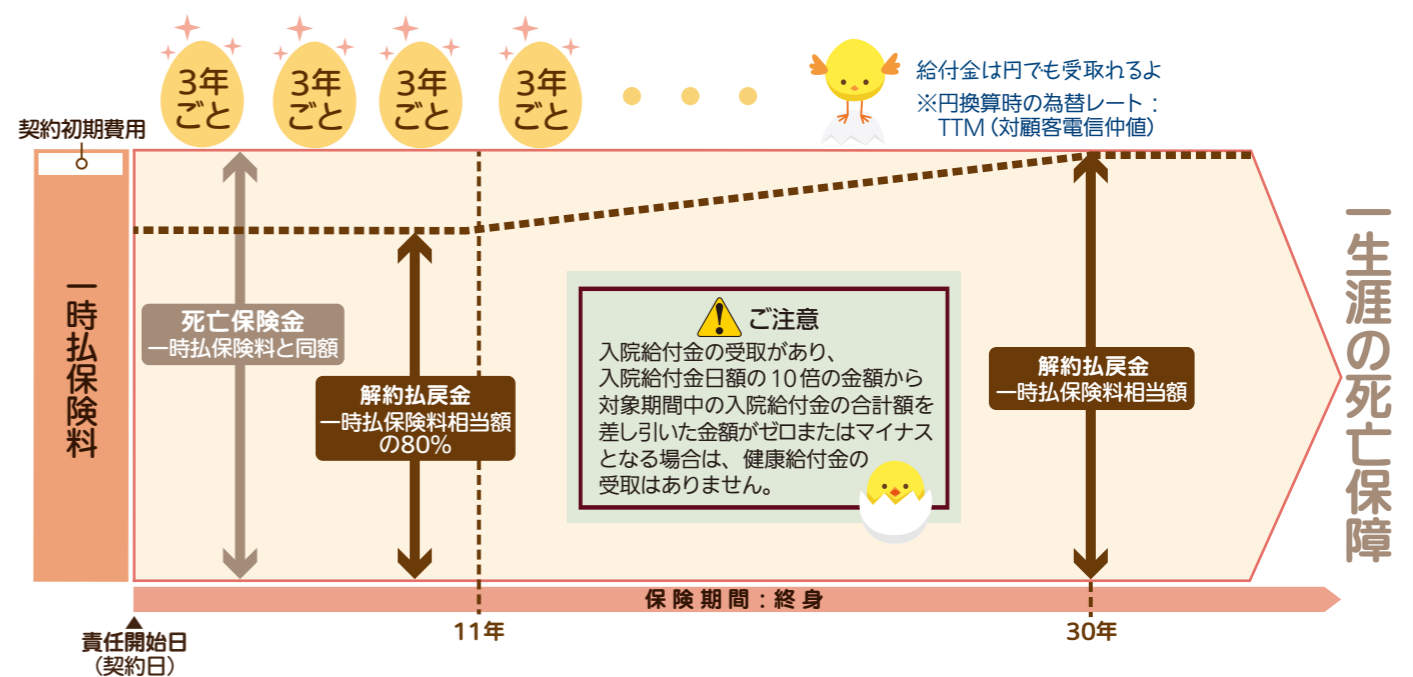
3年ごと

3年ごと

3年ごと

3年ごと

給付金は円でも受取れるよ
※円換算時の為替レート：TTM（対顧客電信仲値）

契約初期費用

一時払保険料

死亡保険金
一時払保険料と同額

解約払戻金
一時払保険料相当額の80%

ご注意
入院給付金の受取があり、入院給付金日額の10倍の金額から対象期間中の入院給付金の合計額を差し引いた金額がゼロまたはマイナスとなる場合は、健康給付金の受取はありません。

解約払戻金
一時払保険料相当額

一生涯の死亡保障

保険期間：終身

責任開始日
（契約日）

11年

30年